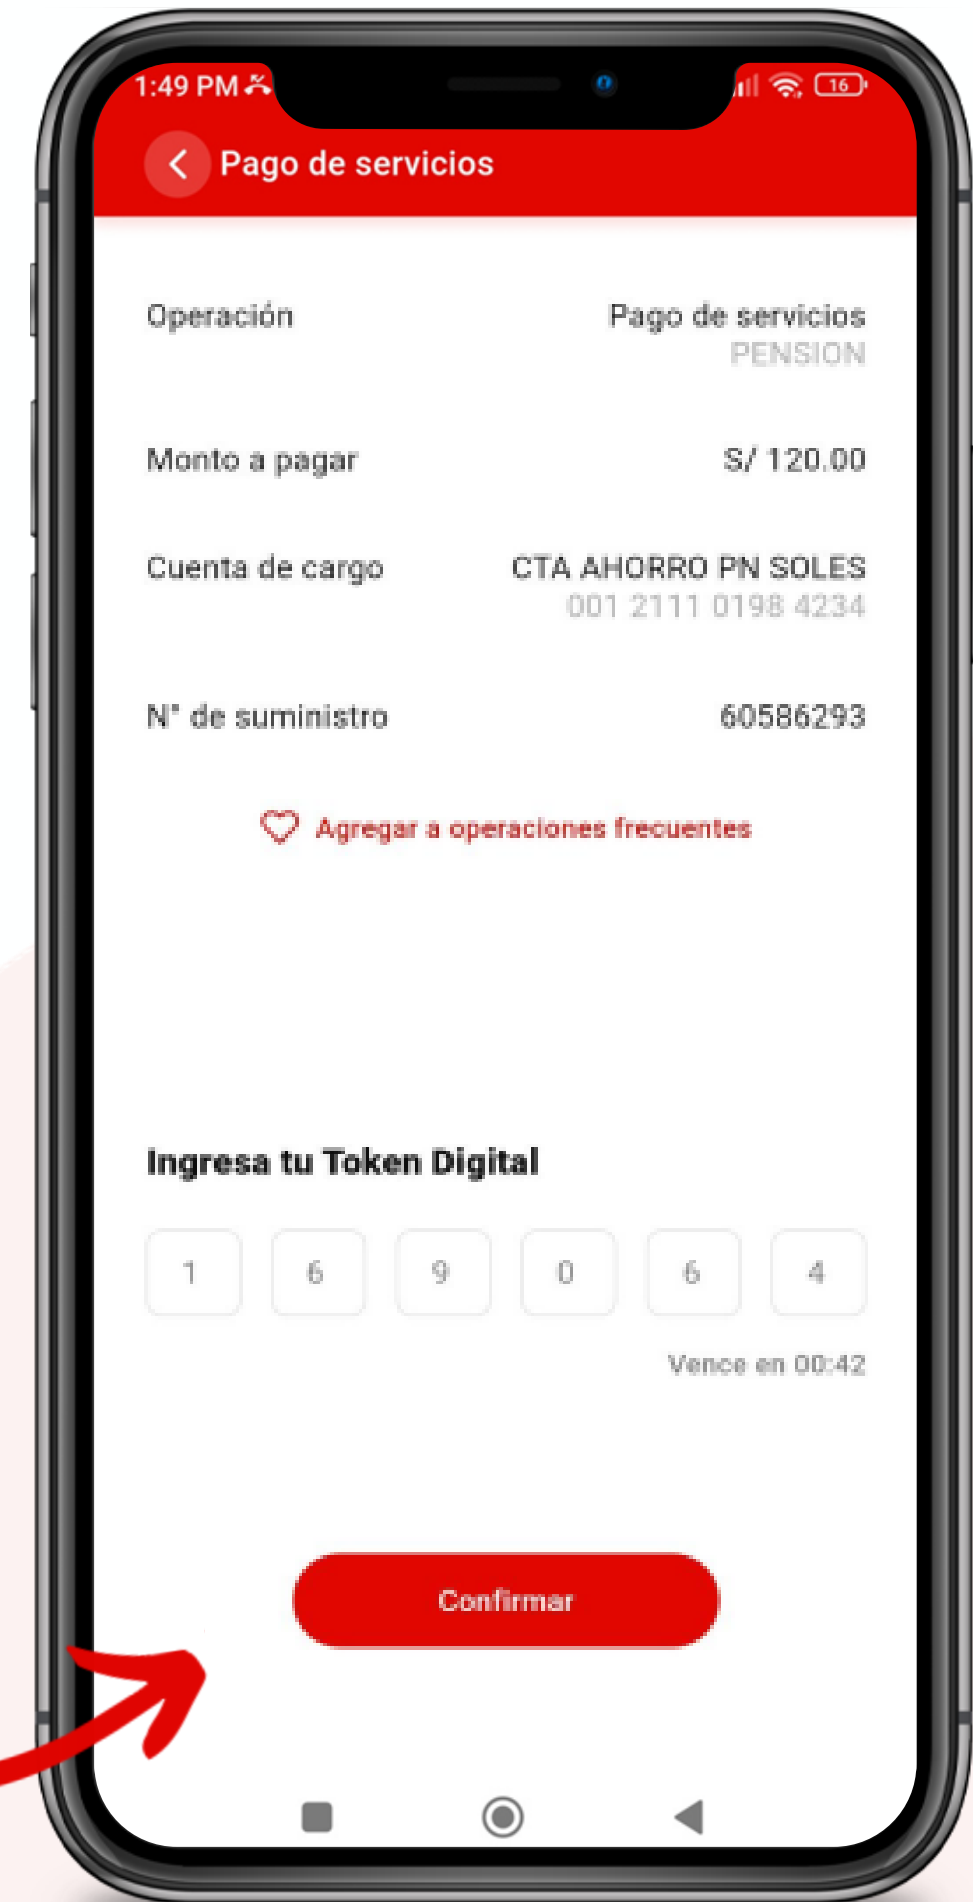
1:49 PM

16

Pago de servicios

Operación
Pago de servicios
PENSION

Monto a pagar
S/ 120.00

Cuenta de cargo
CTA AHORRO PN SOLES
001 2111 0198 4234

N° de suministro
60586293

Agregar a operaciones frecuentes

Ingresa tu Token Digital

| 1 | 6 | 9 | 0 | 6 | 4 |
|---|---|---|---|---|---|

Vence en 00:42

Confirmar